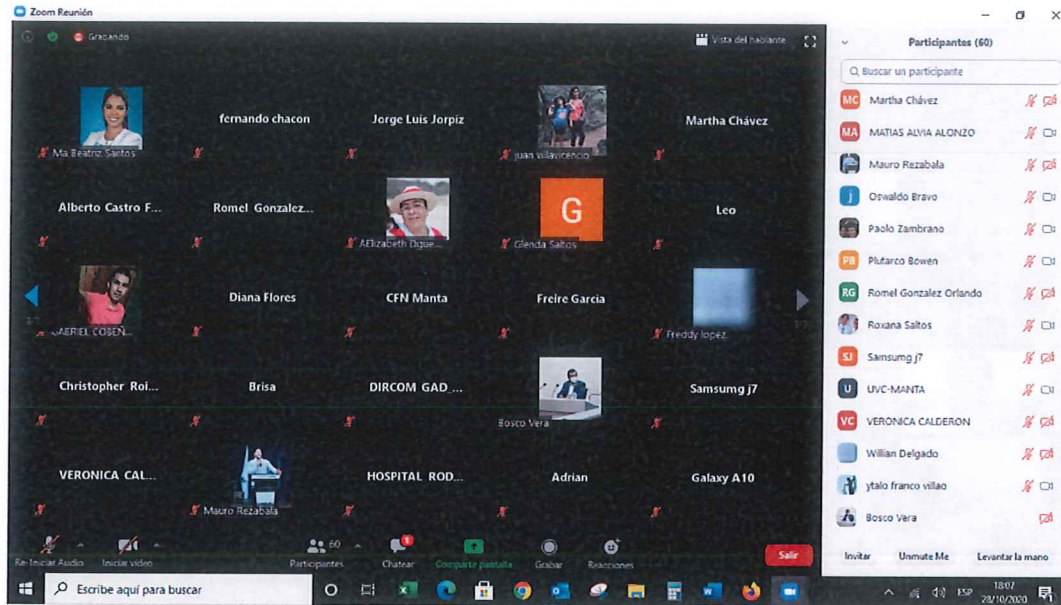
Zoom Reunión

Grabando

Vista del hablante

Ma Beatriz Santos
fernando chacon
Jorge Luis Jorpiz
juan villavicencio
Martha Chávez

Alberto Castro F...
Romel Gonzalez...
AElizabeth Duque...
G
Glenda Saltos
Leo

GABRIEL COBEÑ...
Diana Flores
CFN Manta
Freire Garcia
Freddy lopez

Christopher Roi...
Brisa
DIRCOM GAD_...
Bosco Vera
Samsumg j7

VERONICA CAL...
Mauro Rezabala
HOSPITAL ROD...
Adrian
Galaxy A10

Re-Iniciar Audio
Iniciar video
60
Participantes
Chatear
Compartir pantalla
Grabar
Reacciones
Salir

Participantes (60)

Buscar un participante

MC Martha Chávez
MA MATIAS ALVIA ALONZO
Mauro Rezabala
J Oswaldo Bravo
Paolo Zambrano
PB Plutarco Bowen
RG Romel Gonzalez Orlando
Roxana Saltos
SJ Samsumg j7
U UVC-MANTA
VC VERONICA CALDERON
Willian Delgado
ytalo franco villao
Bosco Vera

Invitar
Unmute Me
Levantar la mano

Escribe aquí para buscar

ESP
18:07
28/10/2020